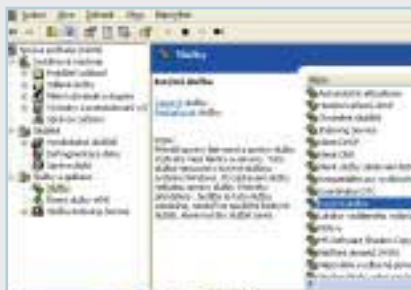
Soubor Akce Zobrazit Okno Nápověda

Správa počítače (místní)
Systémové nástroje
Prohlížeč událostí
Sdílené složky
Místní uživatelé a skupiny
Výstrahy a protokoly výkonu
Správce zařízení
Úložiště
Vyměnitelné úložiště
Defragmentace disku
Správa disků
Služby a aplikace
Služby
Řízení služby WMI
Služba Indexing Service

Služby

Konzole pro služby

Zastavit službu
Restartovat službu

Popis:
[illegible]

Název
Automatické aktualizace
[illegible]
Zasílání zpráv
Indexing Service
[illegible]
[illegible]
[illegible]
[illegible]
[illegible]
Konzole pro služby
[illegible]
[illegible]
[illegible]
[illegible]
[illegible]
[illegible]
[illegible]